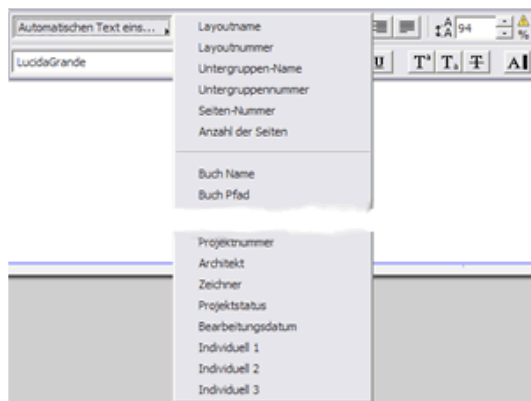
Automatischen Text eins...

LucidaGrande

Layoutname
Layoutnummer
Untergruppen-Name
Untergruppennummer
Seiten-Nummer
Anzahl der Seiten

Buch Name
Buch Pfad

Projektnummer
Architekt
Zeichner
Projektstatus
Bearbeitungsdatum
Individuell 1
Individuell 2
Individuell 3

94